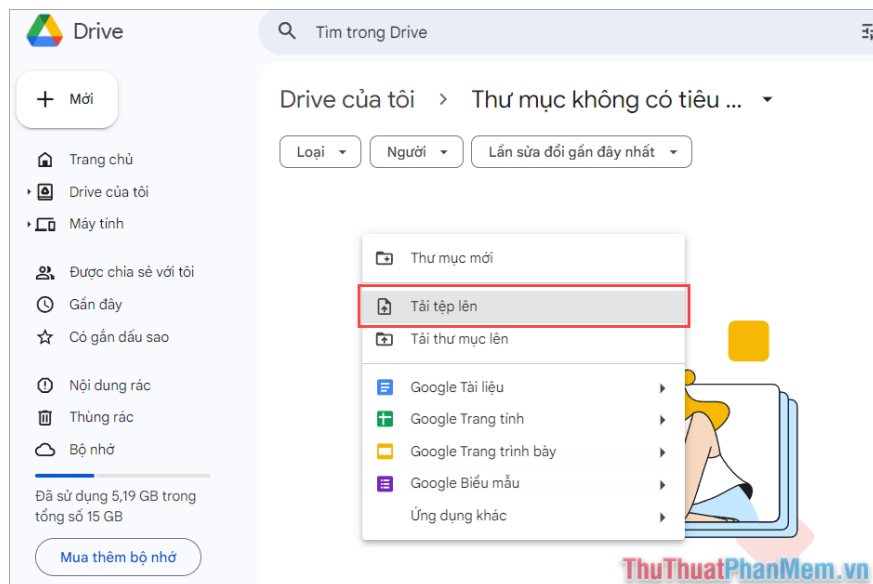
Drive

Tìm trong Drive

Mới

Trang chủ
Drive của tôi
Máy tính

Được chia sẻ với tôi
Gần đây
Có gắn dấu sao

Nội dung rác
Thùng rác
Bộ nhớ

Đã sử dụng 5,19 GB trong tổng số 15 GB

Mua thêm bộ nhớ

Drive của tôi > Thư mục không có tiêu ...

Loại
Người
Lần sửa đổi gần đây nhất

Thư mục mới
Tải tệp lên
Tải thư mục lên
Google Tài liệu
Google Trang tính
Google Trang trình bày
Google Biểu mẫu
Ứng dụng khác

ThuThuatPhanMem.vn